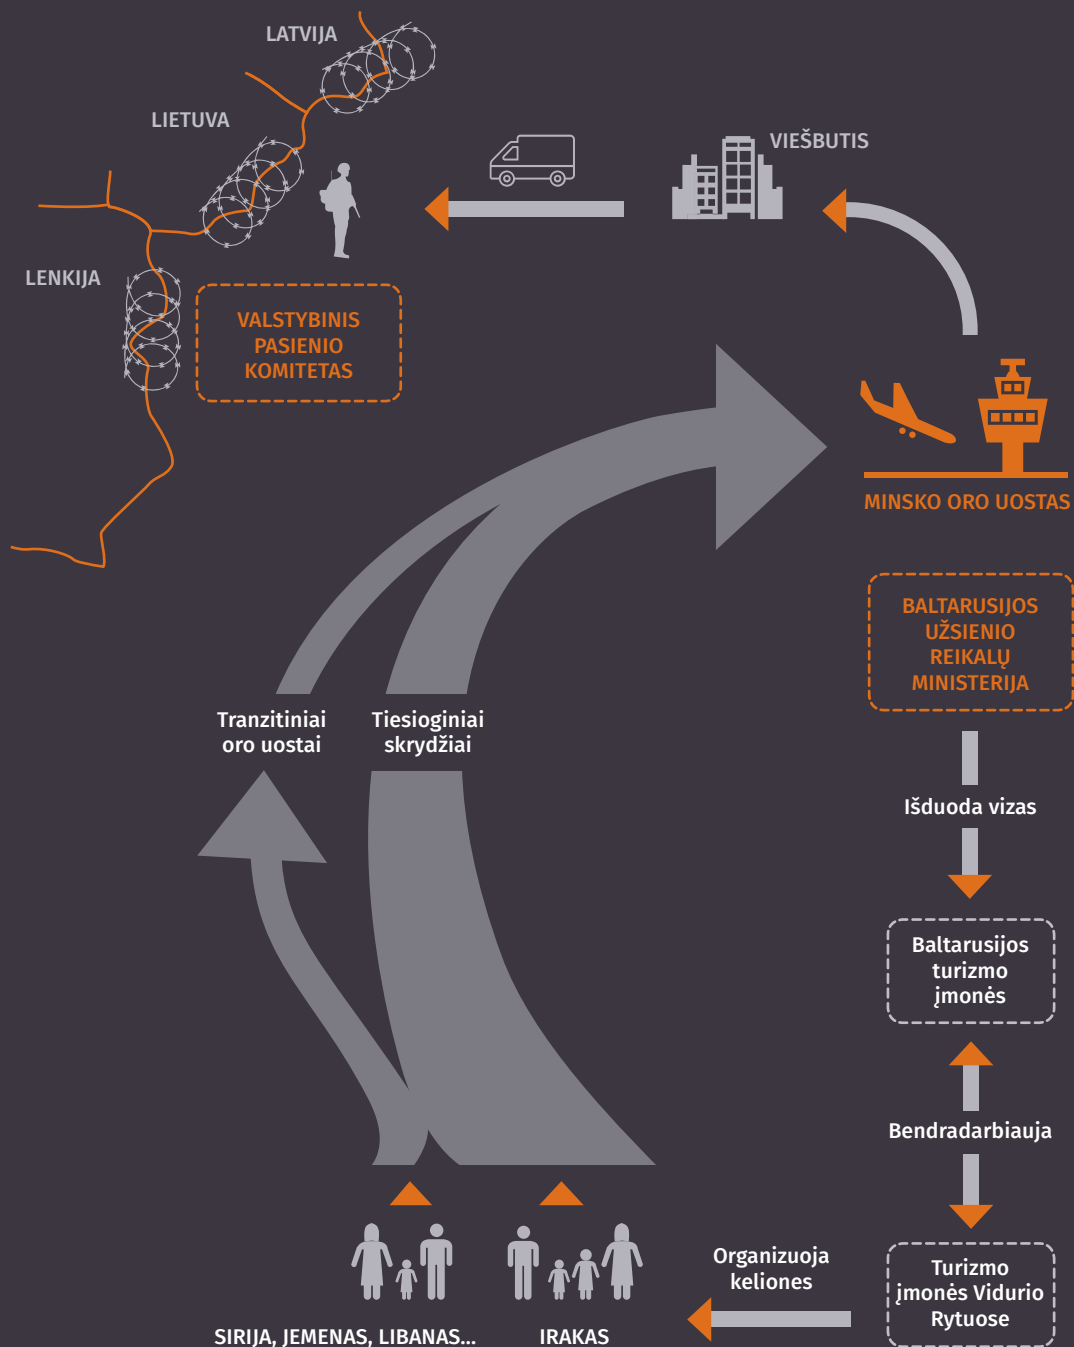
LATVIJA

LIETUVA

LENKIJA

VIEŠBUTIS

VALSTYBINIS PASIENIO KOMITETAS

MINSKO ORO UOSTAS

BALTARUSIJOS UŽSIENIO REIKALŲ MINISTERIJA

Tranzitiniai oro uostai

Tiesioginiai skrydžiai

Išduoda vizas

Baltarusijos turizmo įmonės

Bendradarbiauja

Turizmo įmonės Vidurio Rytuose

Organizuoja keliones

SIRIJA, JEMENAS, LIBANAS...

IRAKAS